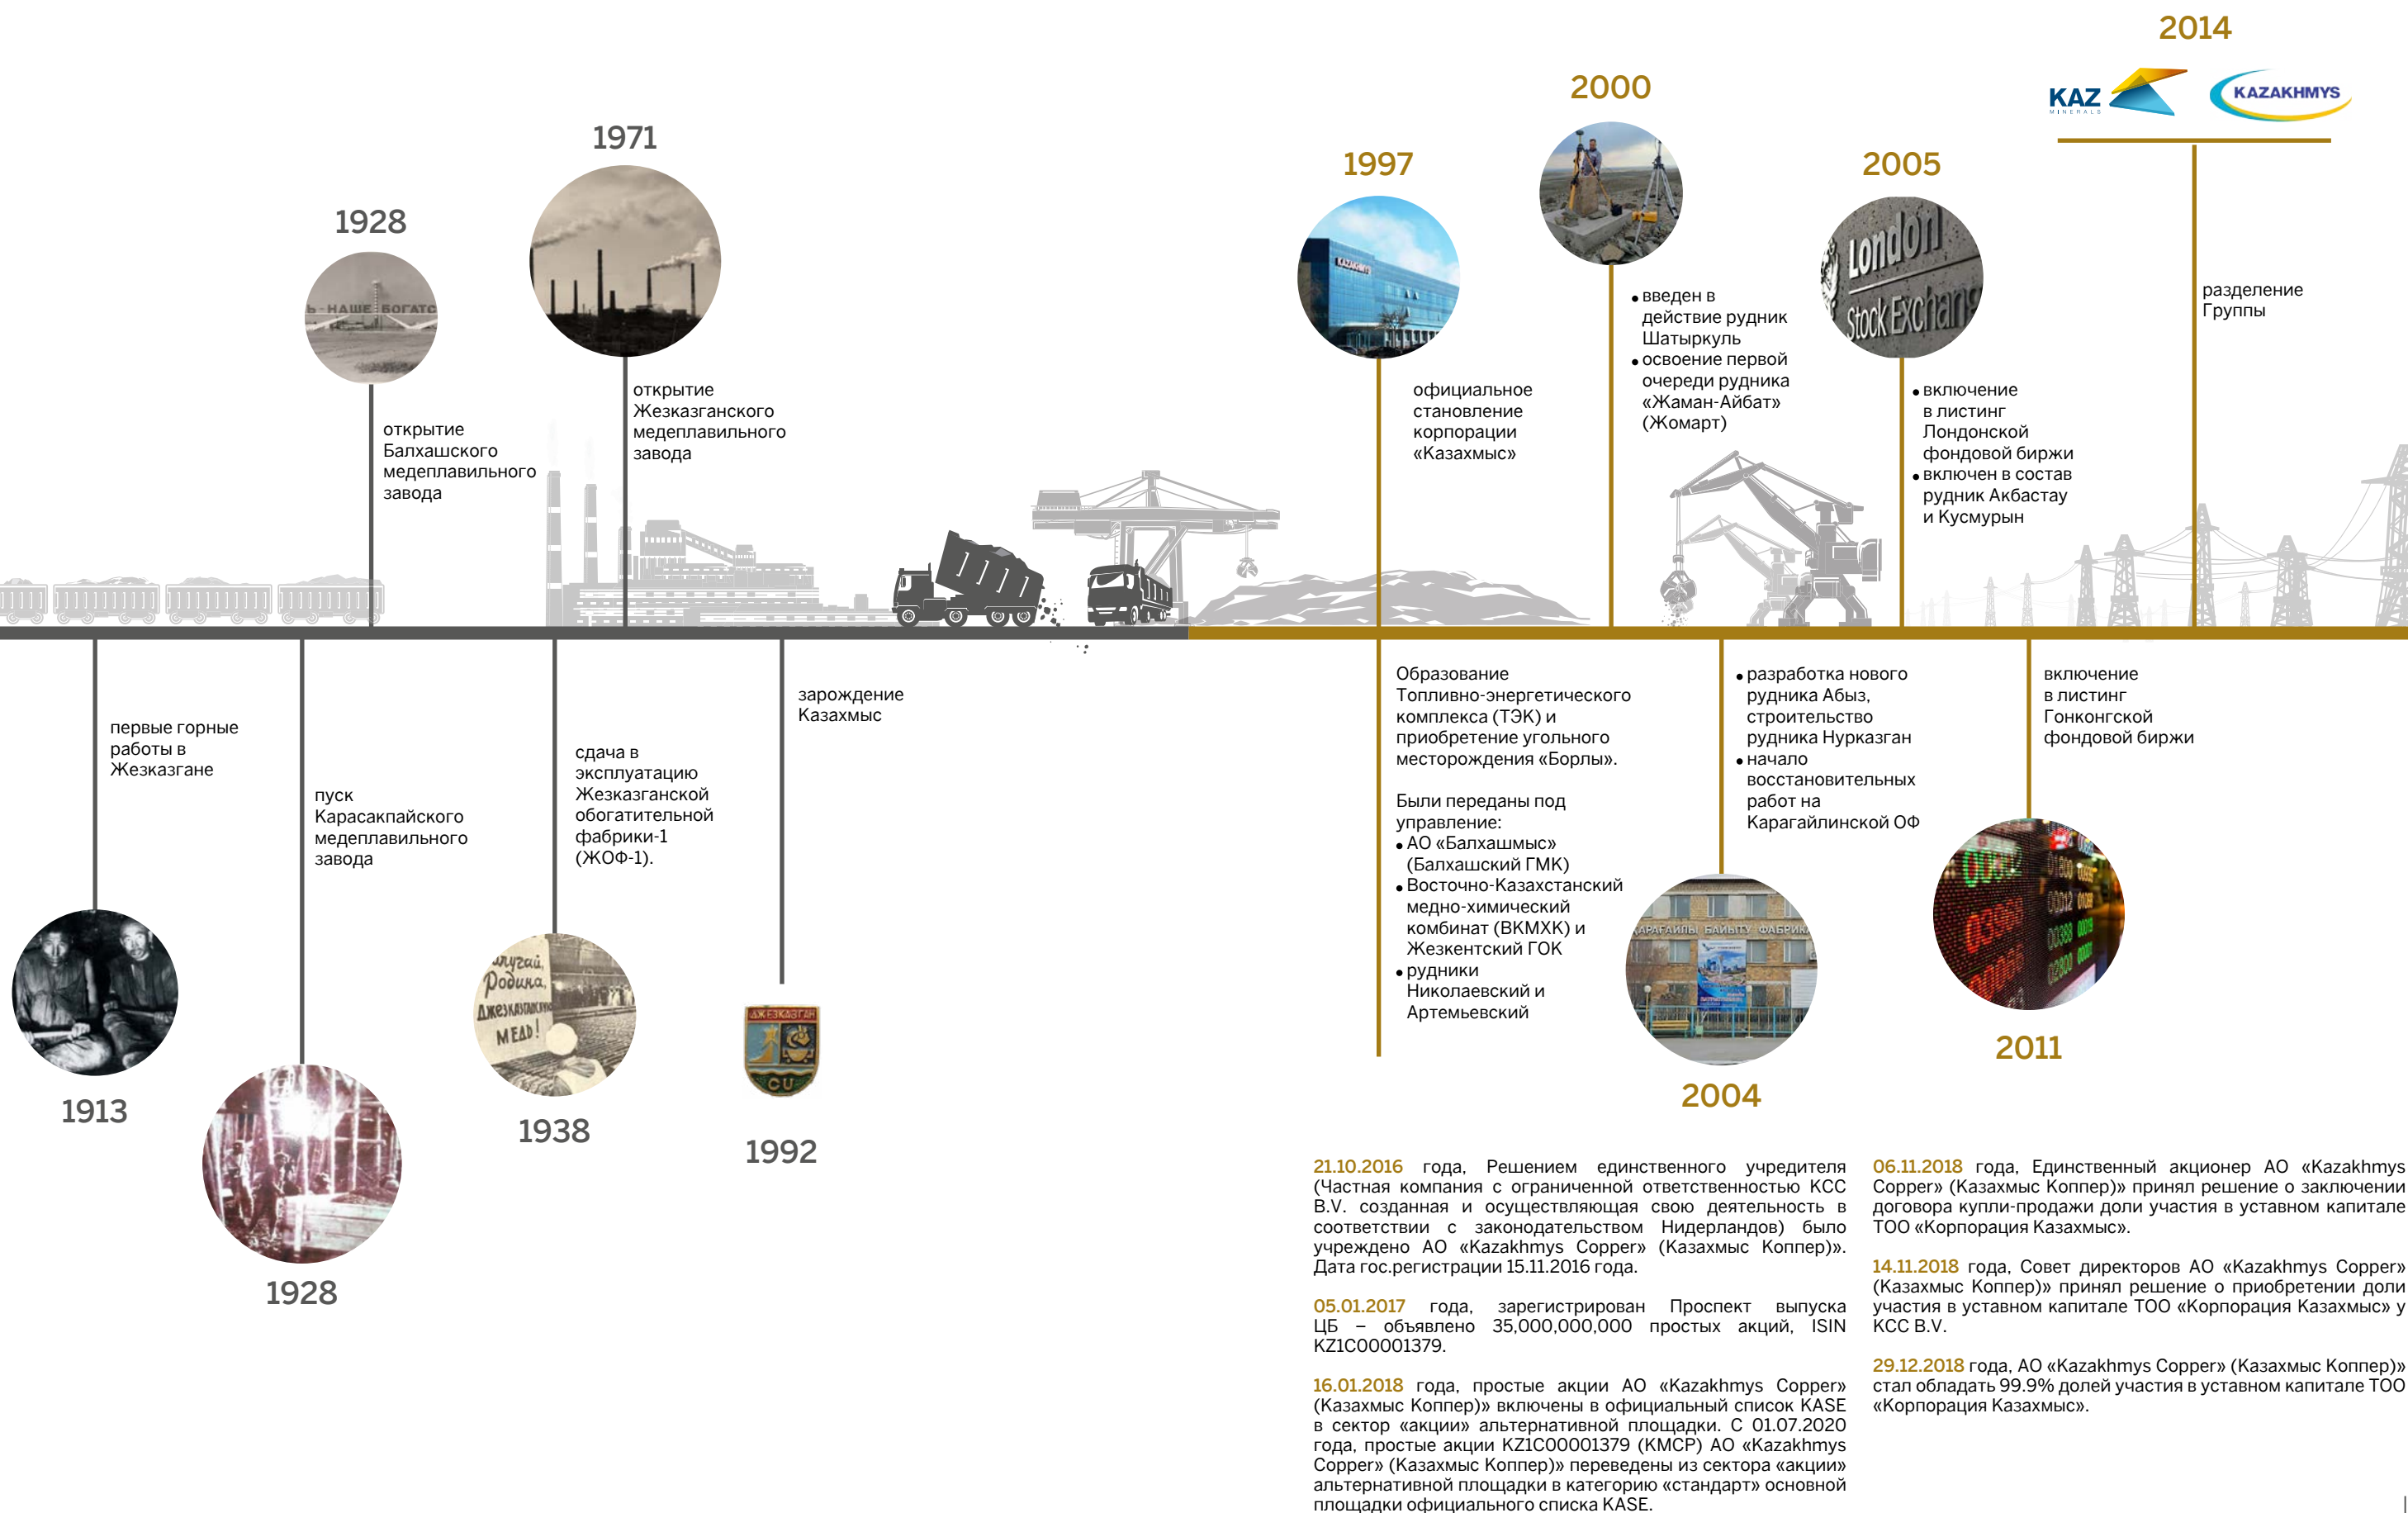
2014

KAZ MINERALS

KAZAKHMYS

2000

1971

1997

2005

1928

разделение Группы

• введен в действие рудник Шатыркуль
• освоение первой очереди рудника «Жаман-Айбат» (Жомарт)

открытие Жезказганского медеплавильного завода

официальное становление корпорации «Казахмыс»

• включение в листинг Лондонской фондовой биржи
• включен в состав рудник Акбастау и Кусмурын

открытие Балхашского медеплавильного завода

зарождение Казахмыс

первые горные работы в Жезказгане

пуск Карасакпайского медеплавильного завода

сдача в эксплуатацию Жезказганской обогатительной фабрики-1 (ЖОФ-1).

Образование Топливно-энергетического комплекса (ТЭК) и приобретение угольного месторождения «Борлы».

Были переданы под управление:
• АО «Балхашмыс» (Балхашский ГМК)
• Восточно-Казахстанский медно-химический комбинат (ВКМХК) и Жезкентский ГОК
• рудники Николаевский и Артемьевский

• разработка нового рудника Абыз, строительство рудника Нурказган
• начало восстановительных работ на Карагайлинской ОФ

включение в листинг Гонконгской фондовой биржи

1913

1928

1938

1992

2004

2011

21.10.2016 года, Решением единственного учредителя (Частная компания с ограниченной ответственностью KCC B.V. созданная и осуществляющая свою деятельность в соответствии с законодательством Нидерландов) было учреждено АО «Kazakhmys Copper» (Казахмыс Коппер)». Дата гос.регистрации 15.11.2016 года.

05.01.2017 года, зарегистрирован Проспект выпуска ЦБ – объявлено 35,000,000,000 простых акций, ISIN KZ1C00001379.

16.01.2018 года, простые акции АО «Kazakhmys Copper» (Казахмыс Коппер)» включены в официальный список KASE в сектор «акции» альтернативной площадки. С 01.07.2020 года, простые акции KZ1C00001379 (KMCP) АО «Kazakhmys Copper» (Казахмыс Коппер)» переведены из сектора «акции» альтернативной площадки в категорию «стандарт» основной площадки официального списка KASE.

06.11.2018 года, Единственный акционер АО «Kazakhmys Copper» (Казахмыс Коппер))» принял решение о заключении договора купли-продажи доли участия в уставном капитале ТОО «Корпорация Казахмыс».

14.11.2018 года, Совет директоров АО «Kazakhmys Copper» (Казахмыс Коппер)» принял решение о приобретении доли участия в уставном капитале ТОО «Корпорация Казахмыс» у KCC B.V.

29.12.2018 года, АО «Kazakhmys Copper» (Казахмыс Коппер)» стал обладать 99.9% долей участия в уставном капитале ТОО «Корпорация Казахмыс».